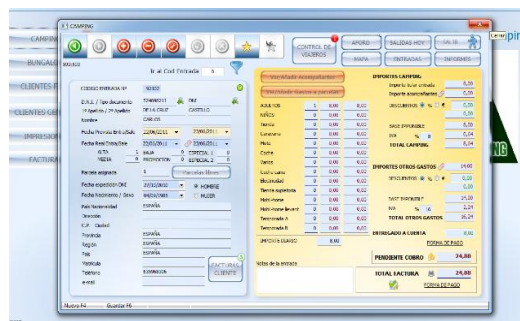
CAMPING

CAMPIN
BUNGALO
CLIENTES F
CLIENTES C
IMPRESIO
FACTURA

Visitas

Ir al Cod.Entrada 0

CONTROL DE VIAJEROS

AFORO
SALIDAS HOY
SALIR
MAPA
ENTRADAS
INFORMES

CODIGO ENTRADA Nº 92022

D.N.I. / Tipo documento 12468010 DNI
1ºApellido / 2ºApellido DE LA CALLE CASTILLO
Nombre CARLOS

Fecha Prevista Entr./Sal. 22/06/2011 23/06/2011
Fecha Real Entr./Sal. 22/06/2011 23/06/2011

ALTA 0 BAJA 0 ESPECIAL 1 0
MEDIA 0 PROMOCION 0 ESPECIAL 2 0

Parcela asignada 1 Parcelas libres

Fecha expedición DNI 22/12/2003 HOMBRE
Fecha Nacimiento / Sexo 04/03/1989 MUJER

País Nacionalidad ESPAÑA
Dirección
C.P. Ciudad
Provincia ESPAÑA
Región ESPAÑA
País ESPAÑA
Matrícula
Teléfono 600000000
e-mail

FACTURAS CLIENTE

Ver/Añadir Acompañantes
Ver/Añadir Gastos a cuenta

ADULTOS 1 0,00 0,00
NIÑOS 0 0,00 0,00
Tienda 0 0,00 0,00
Caravana 0 0,00 0,00
Moto 0 0,00 0,00
Coche 0 0,00 0,00
Varios 0 0,00 0,00
Coche-cama 0 0,00 0,00
Electricidad 0 0,00 0,00
Tienda supletoria 0 0,00 0,00
Motorhome 0 0,00 0,00
Motorhome Brandt 0 0,00 0,00
Temporada A 0 0,00 0,00
Temporada B 0 0,00 0,00

IMPORTE DIARIO 0,00

Notas de la estancia

IMPORTES CAMPING
Importe bruto unitario 0,00
Importe acompañantes 0,00
DESCUENTOS % 0 0,00
BASE IMPONIBLE 0,00
IVA % 8 0,00
TOTAL CAMPING 0,00

IMPORTES OTROS GASTOS 24,00
DESCUENTOS % 0 0,00
BASE IMPONIBLE 20,34
IVA % 18 3,66
TOTAL OTROS GASTOS 24,00

ENTREGADO A CUENTA 0,00
FORMA DE PAGO

PENDIENTE COBRO 24,00

TOTAL FACTURA 24,00
FORMA DE PAGO

Nuevo F4 Guardar F6